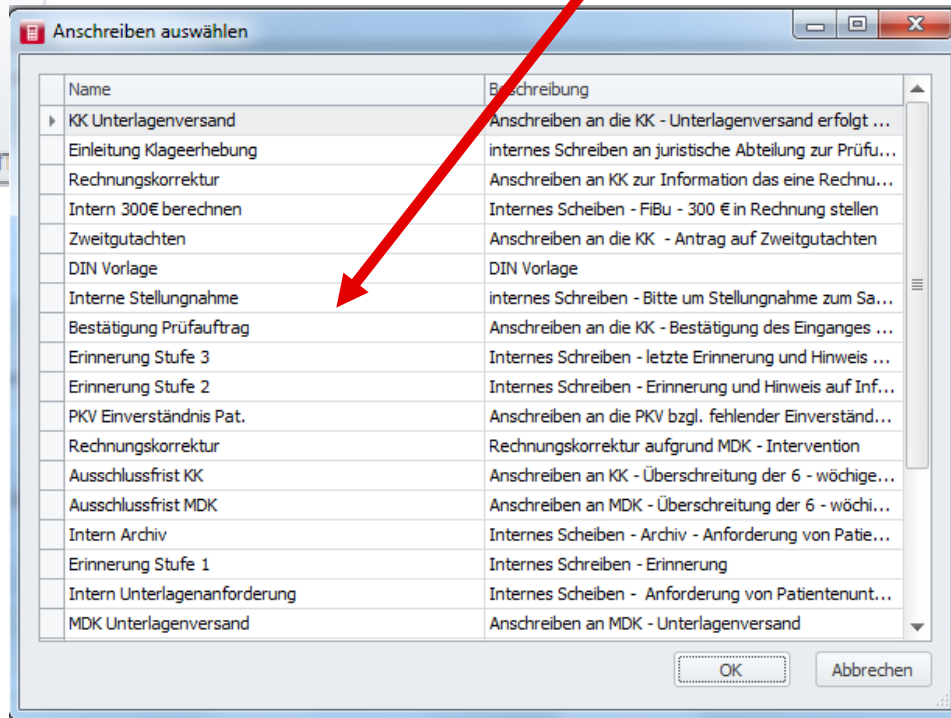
Anschreiben auswählen

| Name | Beschreibung |
|---|---|
| KK Unterlagenversand | Anschreiben an die KK - Unterlagenversand erfolgt ... |
| Einleitung Klageerhebung | internes Schreiben an juristische Abteilung zur Prüfu... |
| Rechnungskorrektur | Anschreiben an KK zur Information das eine Rechnu... |
| Intern 300€ berechnen | Internes Scheiben - FiBu - 300 € in Rechnung stellen |
| Zweitgutachten | Anschreiben an die KK - Antrag auf Zweitgutachten |
| DIN Vorlage | DIN Vorlage |
| Interne Stellungnahme | internes Schreiben - Bitte um Stellungnahme zum Sa... |
| Bestätigung Prüfauftrag | Anschreiben an die KK - Bestätigung des Einganges ... |
| Erinnerung Stufe 3 | Internes Schreiben - letzte Erinnerung und Hinweis ... |
| Erinnerung Stufe 2 | Internes Schreiben - Erinnerung und Hinweis auf Inf... |
| PKV Einverständnis Pat. | Anschreiben an die PKV bzgl. fehlender Einverständ... |
| Rechnungskorrektur | Rechnungskorrektur aufgrund MDK - Intervention |
| Ausschlussfrist KK | Anschreiben an KK - Überschreitung der 6 - wöchige... |
| Ausschlussfrist MDK | Anschreiben an MDK - Überschreitung der 6 - wöchi... |
| Intern Archiv | Internes Scheiben - Archiv - Anforderung von Patie... |
| Erinnerung Stufe 1 | Internes Schreiben - Erinnerung |
| Intern Unterlagenanforderung | Internes Scheiben - Anforderung von Patientenunt... |
| MDK Unterlagenversand | Anschreiben an MDK - Unterlagenversand |

OK
Abbrechen